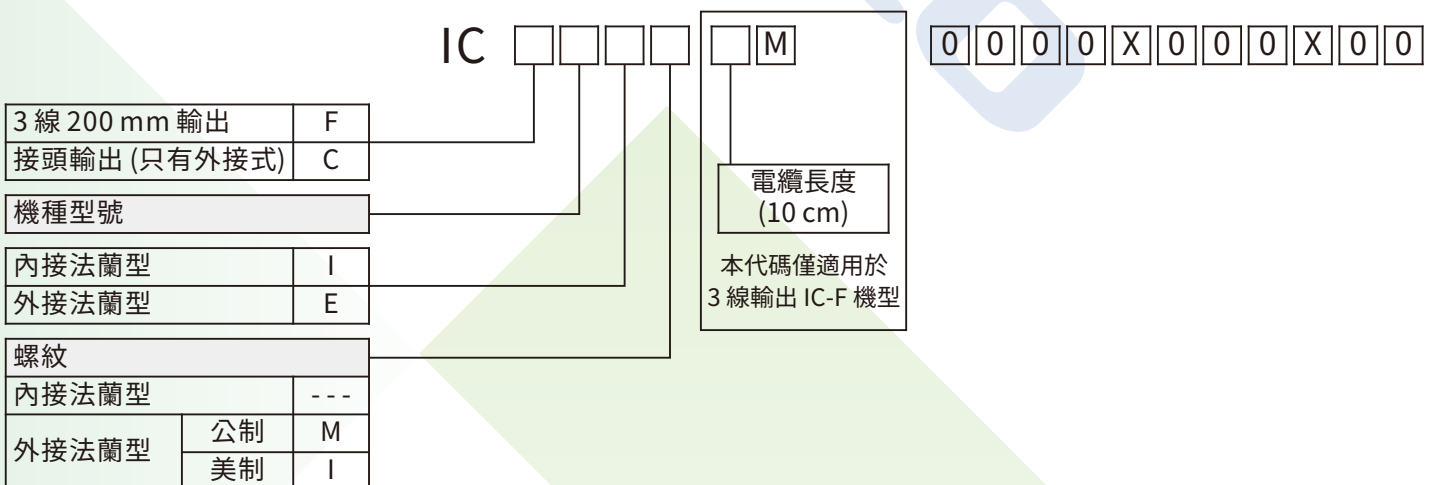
IC □□□□ □M

0 0 0 0 X 0 0 0 X 0 0

| 3 線 200 mm 輸出 | F |
|---|---|
| 接頭輸出 (只有外接式) | C |

機種型號

| 內接法蘭型 | I |
|---|---|
| 外接法蘭型 | E |

螺紋

| 內接法蘭型 | | - - - |
|---|---|---|
| 外接法蘭型 | 公制 | M |
| | 美制 | I |

電纜長度 (10 cm)

本代碼僅適用於 3 線輸出 IC-F 機型